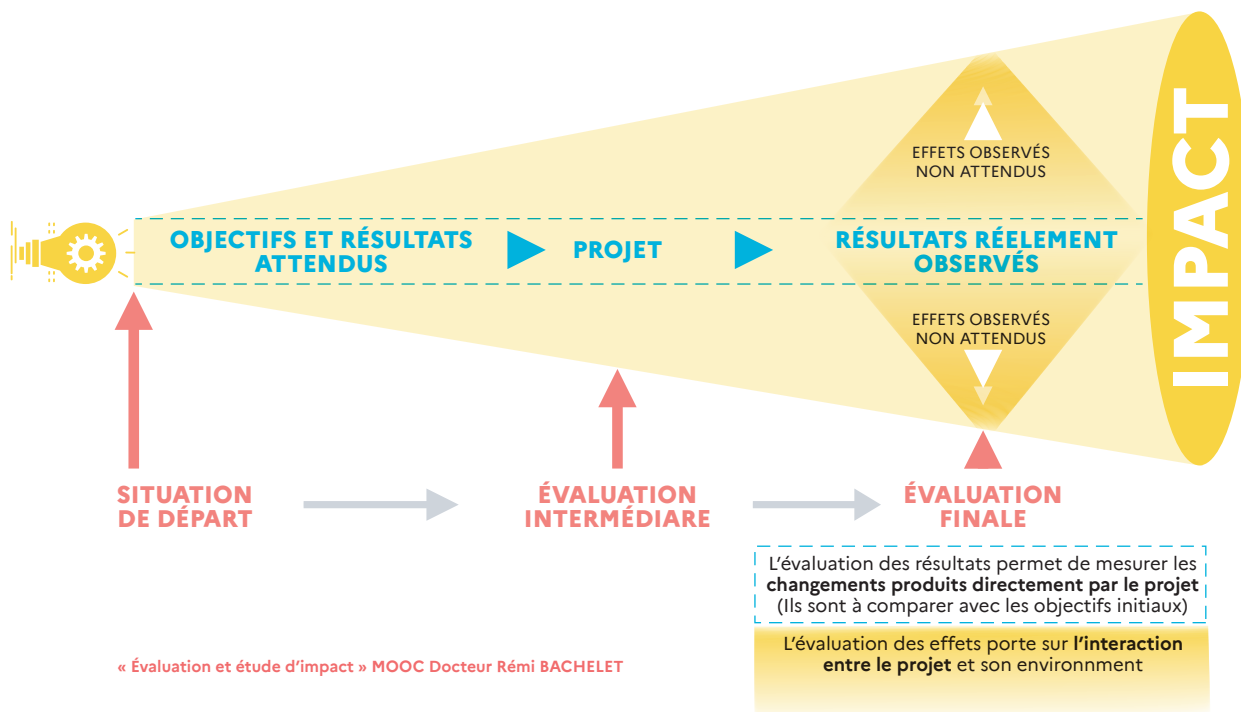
EFFETS OBSERVÉS NON ATTENDUS

OBJECTIFS ET RÉSULTATS ATTENDUS

PROJET

RÉSULTATS RÉELEMENT OBSERVÉS

IMPACT

EFFETS OBSERVÉS NON ATTENDUS

SITUATION DE DÉPART

ÉVALUATION INTERMÉDIARE

ÉVALUATION FINALE

L'évaluation des résultats permet de mesurer les **changements produits directement par le projet** (Ils sont à comparer avec les objectifs initiaux)

L'évaluation des effets porte sur **l'interaction entre le projet** et son environnment

« Évaluation et étude d'impact » MOOC Docteur Rémi BACHELET